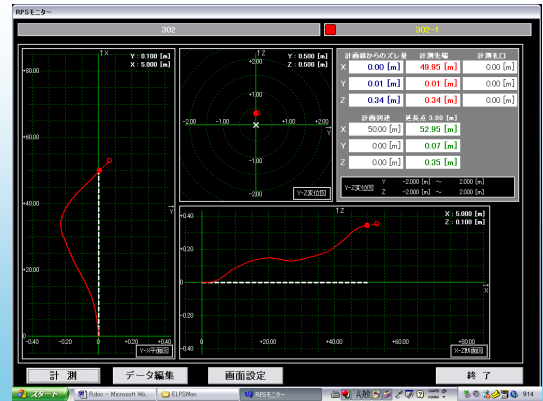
RPSモニター

302

302-1

X

Y : 0.100 [m]
X : 5.000 [m]

+80.00

+60.00

+40.00

+20.00

0

-0.40

-0.20

0

+0.20

+0.40

Y-X平面図

Y

Z

Y : 0.500 [m]
Z : 0.500 [m]

+2.00

+1.00

-2.00

-1.00

+1.00

+2.00

-1.00

-2.00

Y

Y-Z変位図

| | 計画線からのズレ量 | 計測先端 | 計測孔口 |
|---|---|---|---|
| X | 0.00 [m] | 49.95 [m] | 0.00 [m] |
| Y | 0.01 [m] | 0.01 [m] | 0.00 [m] |
| Z | 0.34 [m] | 0.34 [m] | 0.00 [m] |

| | 計画到達 | 延長点 3.00 [m] |
|---|---|---|
| X | 50.00 [m] | 52.95 [m] |
| Y | 0.00 [m] | 0.07 [m] |
| Z | 0.00 [m] | 0.35 [m] |

Y-Z変位図
Y -2.000 [m] ～ 2.000 [m]
Z -2.000 [m] ～ 2.000 [m]

Z

X : 5.000 [m]
Z : 0.100 [m]

+0.40

+0.20

0

-0.20

-0.40

0

+20.00

+40.00

+60.00

+80.00

X

X-Z断面図

計 測

データ編集

画面設定

終 了

スタート

Rdoc - Microsoft Wo...

ELPSMon

RPSモニター

A 般

9:14